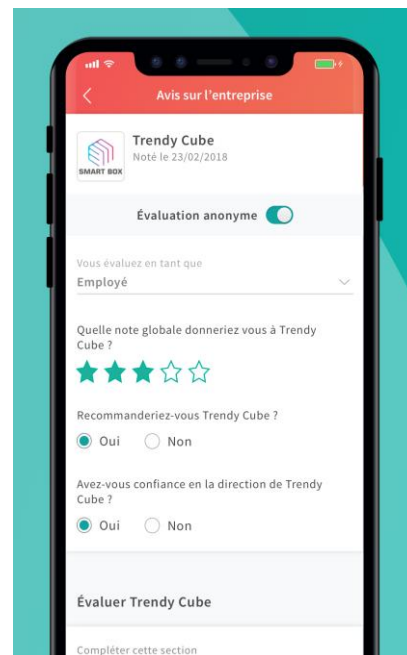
Avis sur l'entreprise

SMART BOX

Trendy Cube
Noté le 23/02/2018

Évaluation anonyme

Vous évaluez en tant que
Employé

Quelle note globale donneriez vous à Trendy Cube ?

Recommanderiez-vous Trendy Cube ?
Oui Non

Avez-vous confiance en la direction de Trendy Cube ?
Oui Non

Évaluer Trendy Cube

Compléter cette section